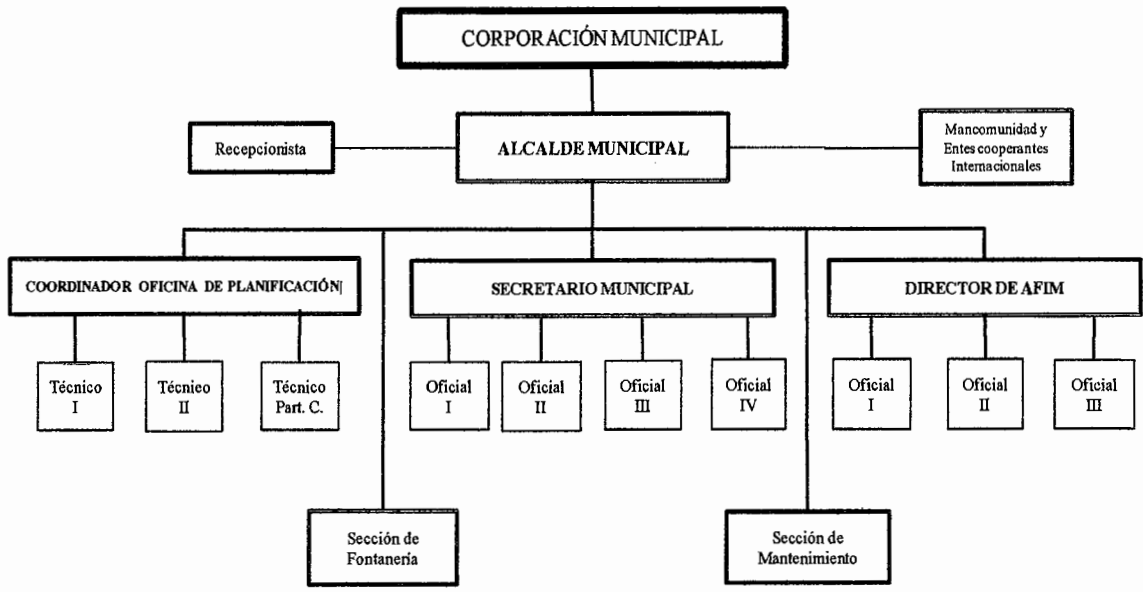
CORPORACIÓN MUNICIPAL

Recepcionista

ALCALDE MUNICIPAL

Mancomunidad y Entes cooperantes Internacionales

COORDINADOR OFICINA DE PLANIFICACIÓN

Técnico I

Técnieo II

Técnico Part. C.

SECRETARIO MUNICIPAL

Oficial I

Oficial II

Oficial III

Oficial IV

DIRECTOR DE AFIM

Oficial I

Oficial II

Oficial III

Sección de Fontanería

Sección de Mantenimiento